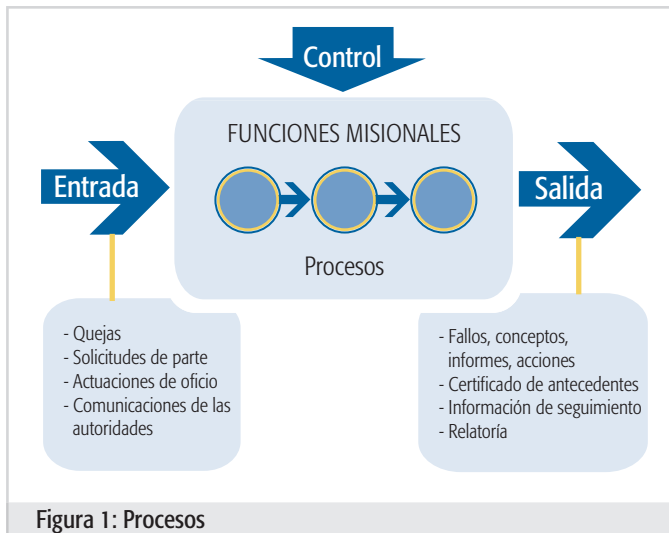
Control

FUNCIONES MISIONALES

Entrada

Salida

Procesos

- Quejas
- Solicitudes de parte
- Actuaciones de oficio
- Comunicaciones de las autoridades

- Fallos, conceptos, informes, acciones
- Certificado de antecedentes
- Información de seguimiento
- Relatoría

Figura 1: Procesos